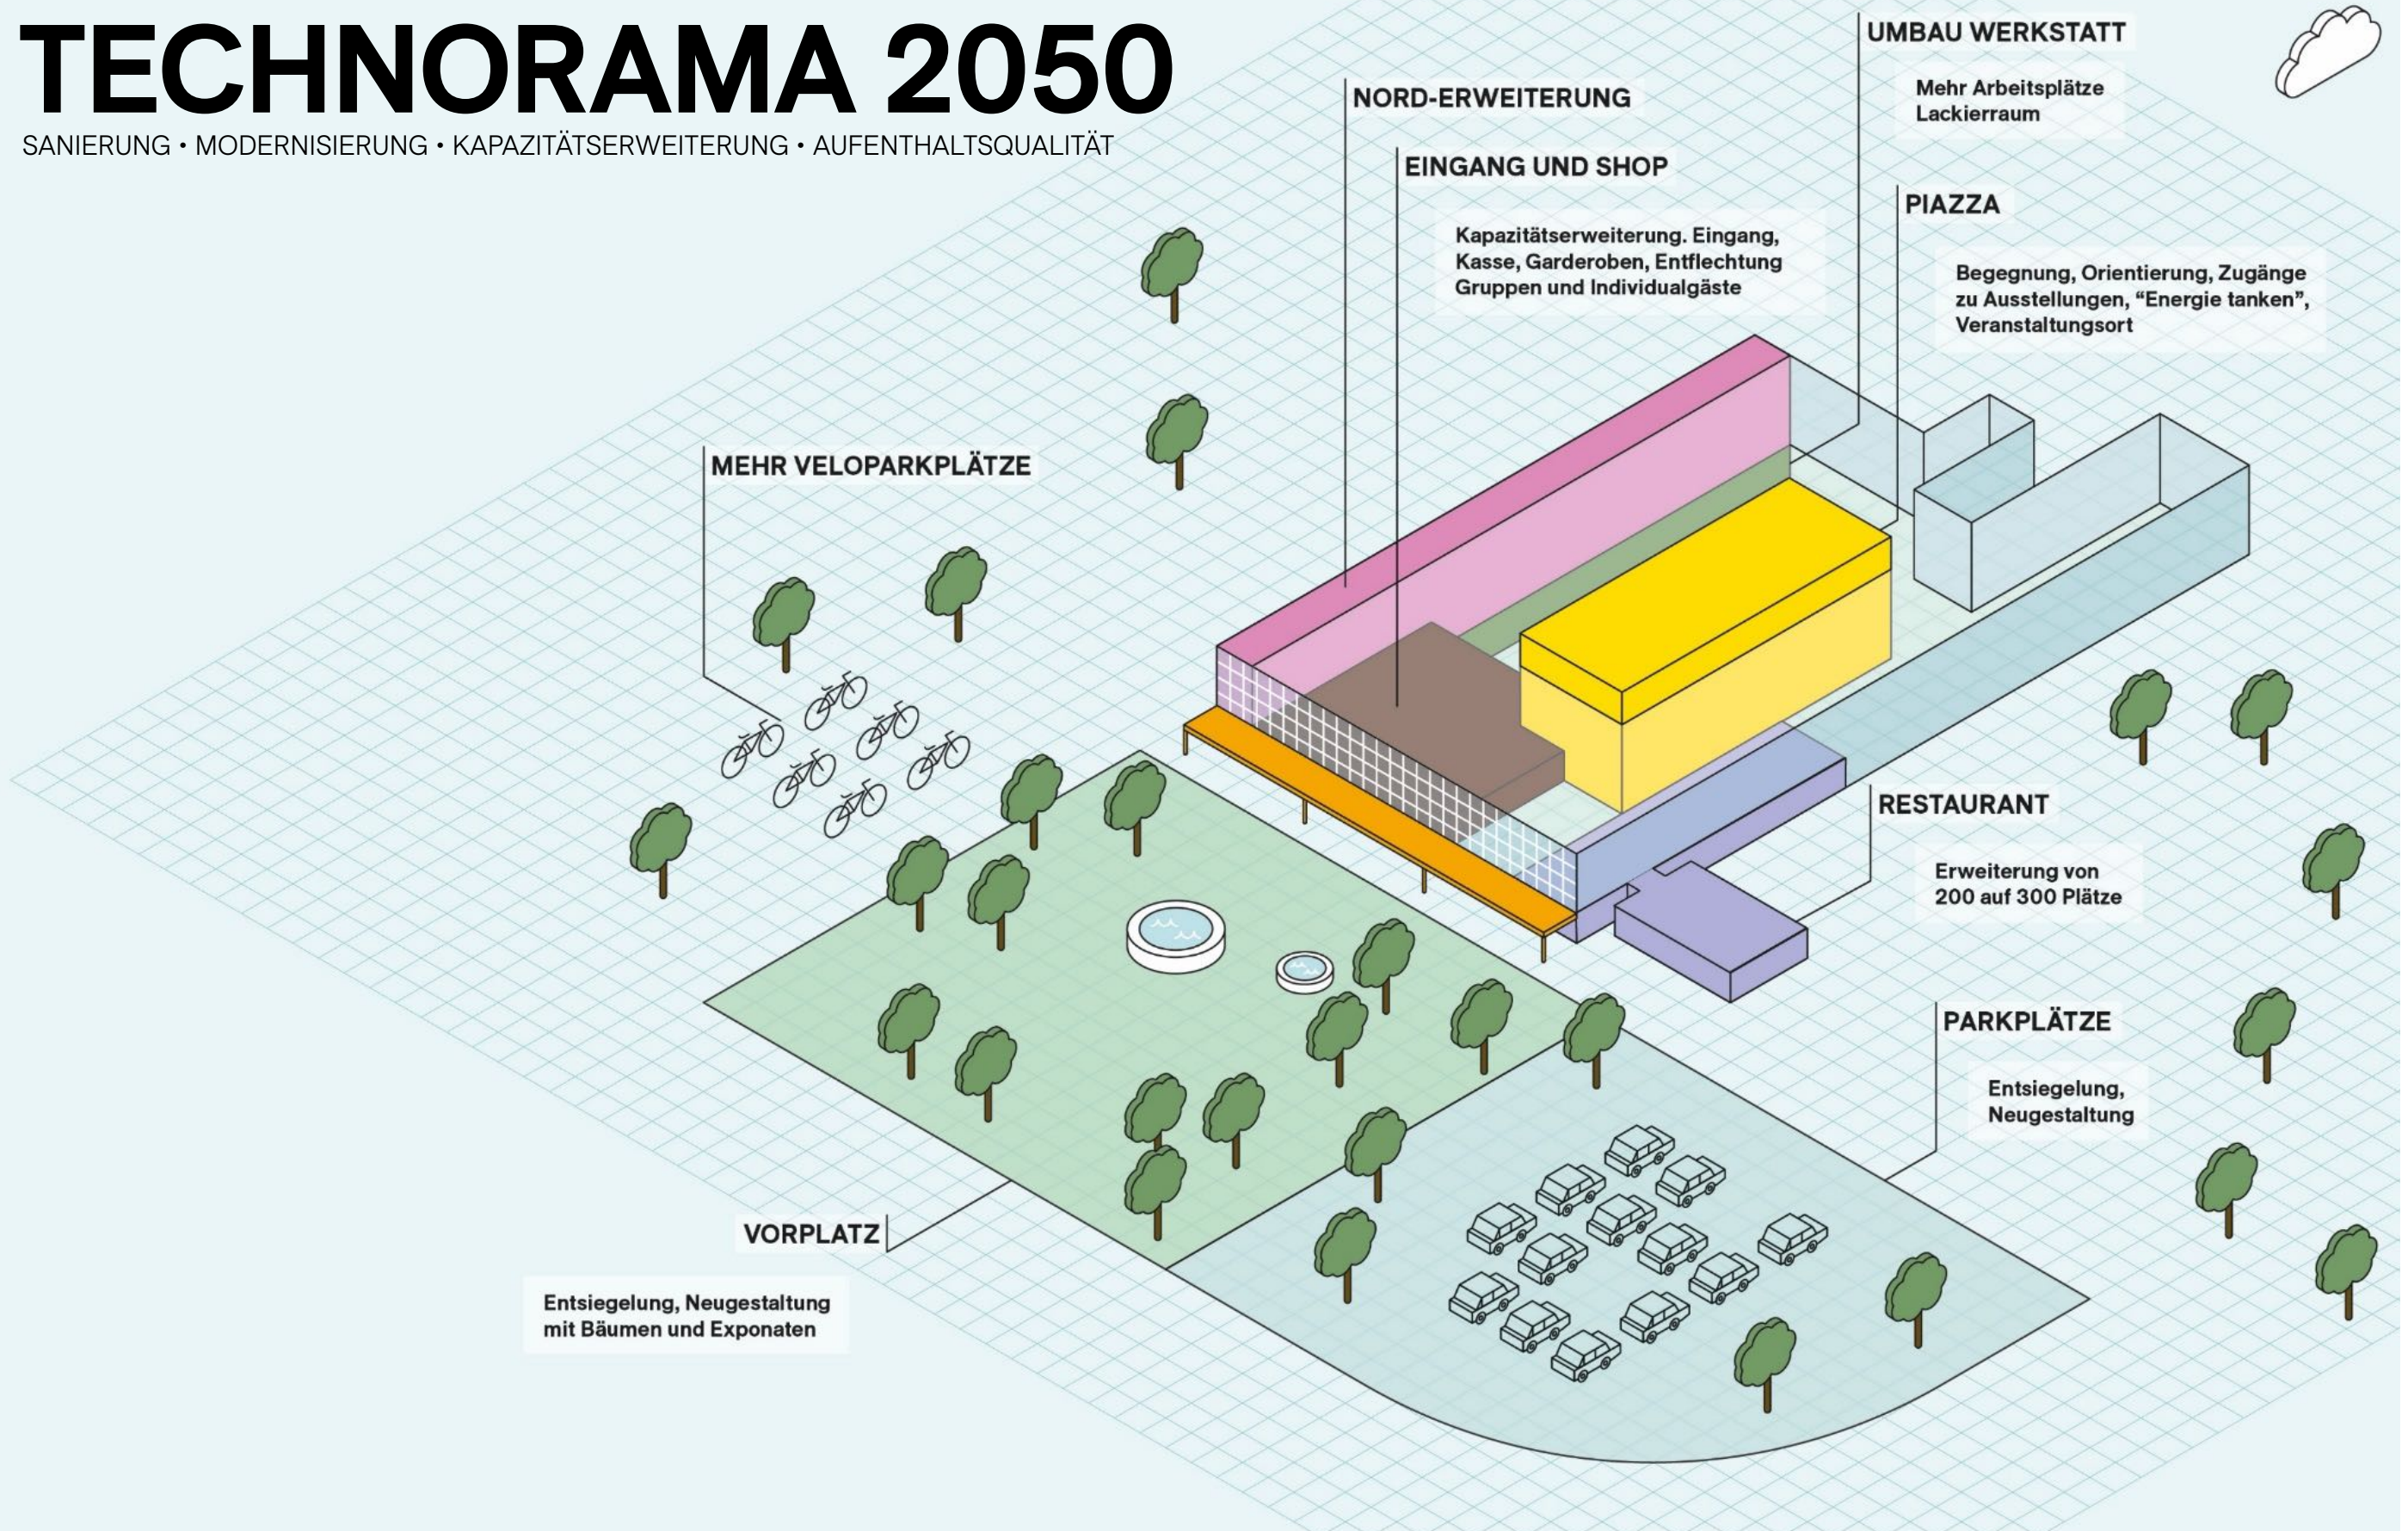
TECHNORAMA 2050
SANIERUNG • MODERNISIERUNG • KAPAZITÄTSERWEITERUNG • AUFENTHALTSQUALITÄT

UMBAU WERKSTATT

Mehr Arbeitsplätze
Lackierraum

NORD-ERWEITERUNG

EINGANG UND SHOP

Kapazitätserweiterung. Eingang, Kasse, Garderoben, Entflechtung Gruppen und Individualgäste

PIAZZA

Begegnung, Orientierung, Zugänge zu Ausstellungen, "Energie tanken", Veranstaltungsort

MEHR VELOPARKPLÄTZE

RESTAURANT

Erweiterung von 200 auf 300 Plätze

PARKPLÄTZE

Entsiegelung, Neugestaltung

VORPLATZ

Entsiegelung, Neugestaltung mit Bäumen und Exponaten